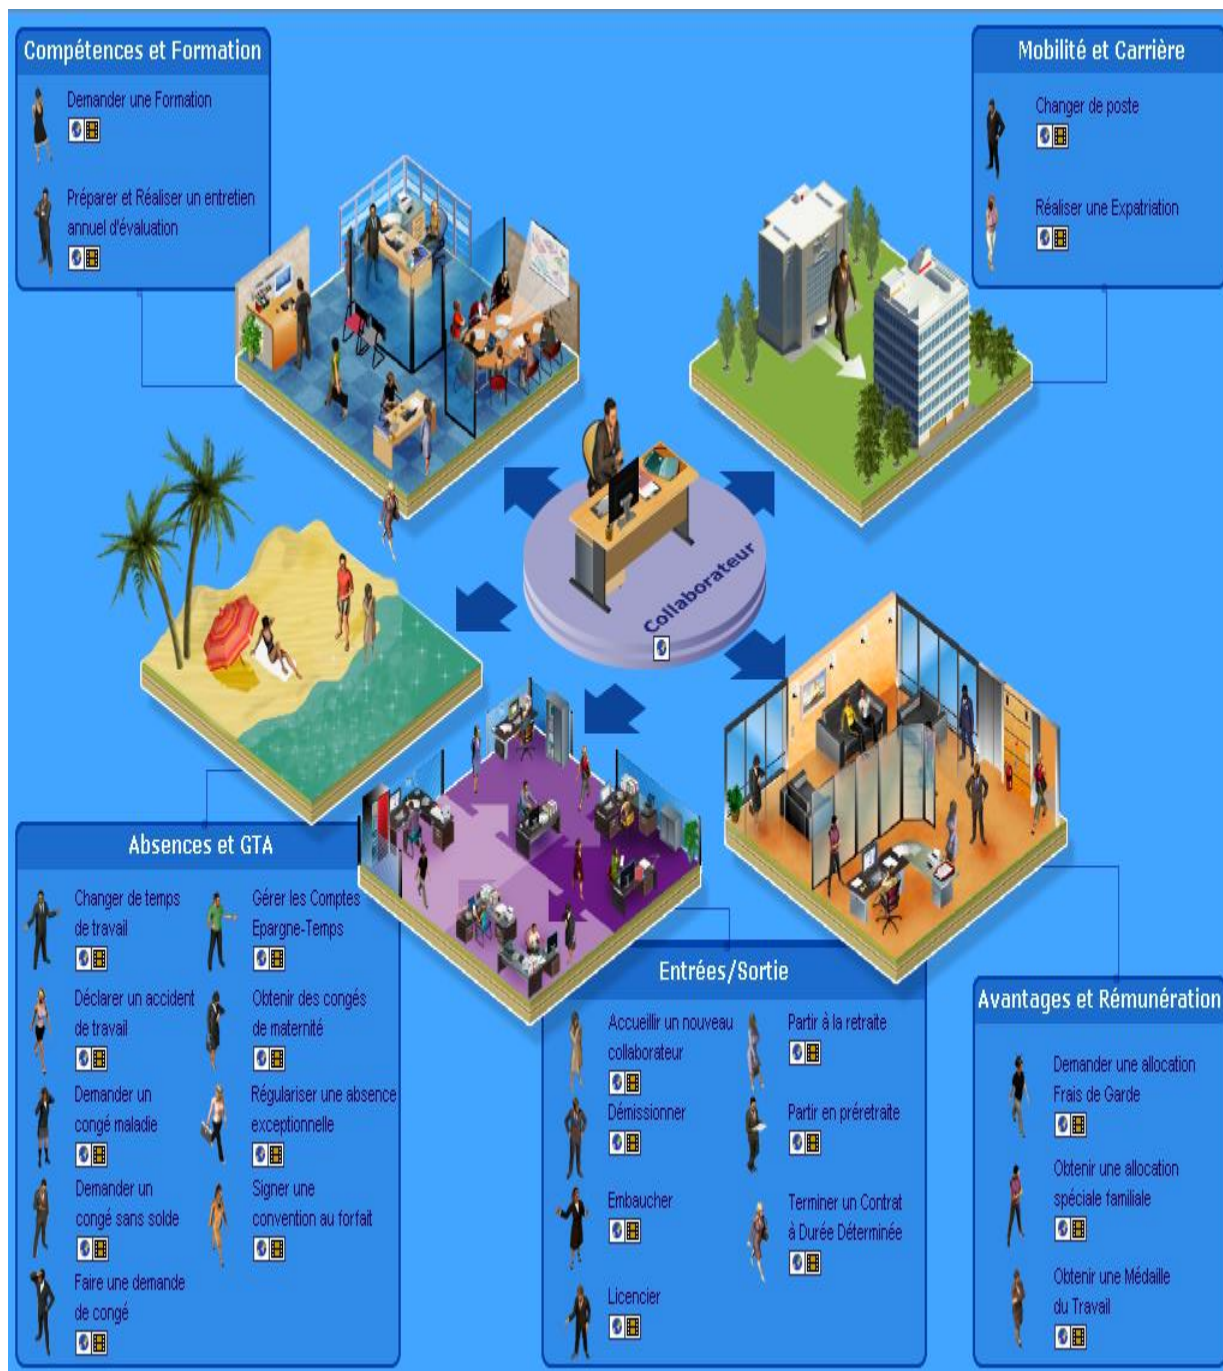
Compétences et Formation

Demander une Formation

Préparer et Réaliser un entretien annuel d'évaluation

Mobilité et Carrière

Changer de poste

Réaliser une Expatriation

Collaborateur

Absences et GTA

Changer de temps de travail

Déclarer un accident de travail

Demander un congé maladie

Demander un congé sans solde

Faire une demande de congé

Gérer les Comptes Epargne-Temps

Obtenir des congés de maternité

Régulariser une absence exceptionnelle

Signer une convention au forfait

Entrées/Sortie

Accueillir un nouveau collaborateur

Démissionner

Embaucher

Licencier

Partir à la retraite

Partir en préretraite

Terminer un Contrat à Durée Déterminée

Avantages et Rémunération

Demander une allocation Frais de Garde

Obtenir une allocation spéciale familiale

Obtenir une Médaille du Travail